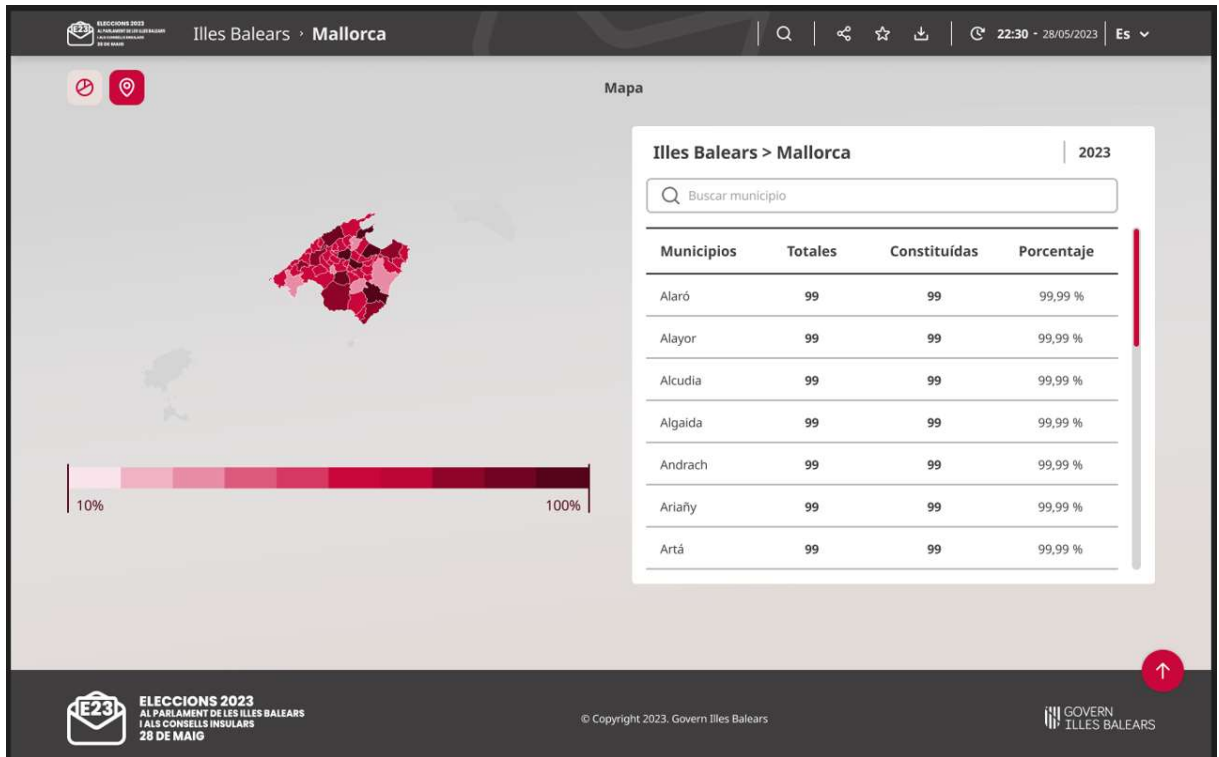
E23 ELECCIONS 2023 AL PARLAMENT DE LES ILLES BALEARS I ALS CONSELLS INSULARS 28 DE MAIG

Illes Balears › Mallorca

22:30 - 28/05/2023 Es

Mapa

Illes Balears > Mallorca

2023

Buscar municipio

| Municipios | Totales | Constituídas | Porcentaje |
|---|---|---|---|
| Alaró | 99 | 99 | 99,99 % |
| Alayor | 99 | 99 | 99,99 % |
| Alcudia | 99 | 99 | 99,99 % |
| Algaida | 99 | 99 | 99,99 % |
| Andrach | 99 | 99 | 99,99 % |
| Ariañy | 99 | 99 | 99,99 % |
| Artá | 99 | 99 | 99,99 % |

10%

100%

E23 ELECCIONS 2023 AL PARLAMENT DE LES ILLES BALEARS I ALS CONSELLS INSULARS 28 DE MAIG

© Copyright 2023. Govern Illes Balears

GOVERN ILLES BALEARS